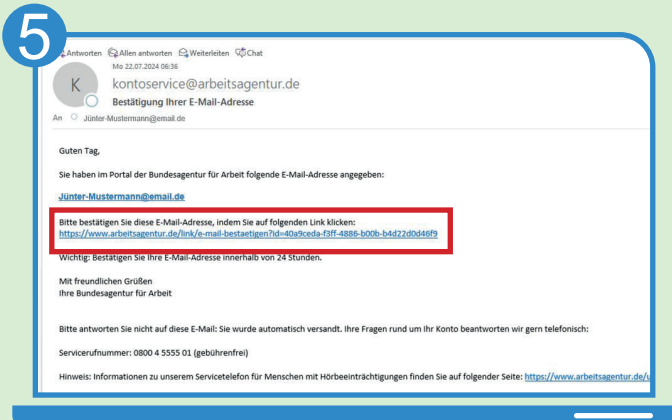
5

Antworten Allen antworten Weiterleiten Chat

Mo 22.07.2024 06:36

K

kontoservice@arbeitsagentur.de

Bestätigung Ihrer E-Mail-Adresse

An Jünter-Mustermann@email.de

Guten Tag,

Sie haben im Portal der Bundesagentur für Arbeit folgende E-Mail-Adresse angegeben:

Jünter-Mustermann@email.de

Bitte bestätigen Sie diese E-Mail-Adresse, indem Sie auf folgenden Link klicken:
https://www.arbeitsagentur.de/link/e-mail-bestaetigen?id=40a9ceda-f3ff-4886-b00b-b4d22d0d46f9

Wichtig: Bestätigen Sie Ihre E-Mail-Adresse innerhalb von 24 Stunden.

Mit freundlichen Grüßen
Ihre Bundesagentur für Arbeit

Bitte antworten Sie nicht auf diese E-Mail: Sie wurde automatisch versandt. Ihre Fragen rund um Ihr Konto beantworten wir gern telefonisch:

Servicerufnummer: 0800 4 5555 01 (gebührenfrei)

Hinweis: Informationen zu unserem Servicetelefon für Menschen mit Hörbeeinträchtigungen finden Sie auf folgender Seite: https://www.arbeitsagentur.de/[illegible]